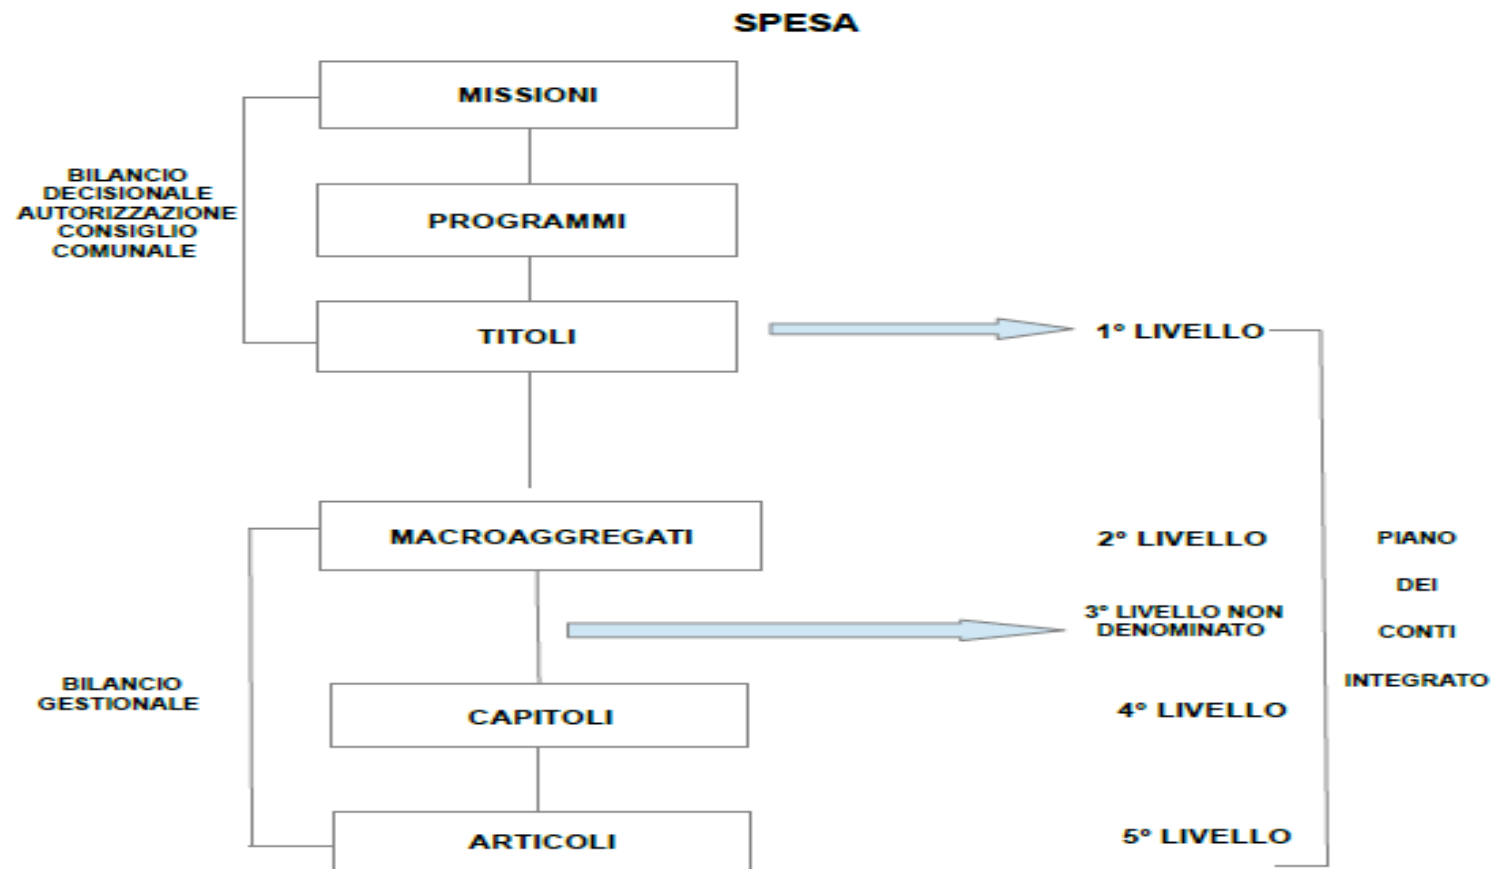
SPESA

BILANCIO DECISIONALE AUTORIZZAZIONE CONSIGLIO COMUNALE

MISSIONI

PROGRAMMI

TITOLI

1° LIVELLO

MACROAGGREGATI

2° LIVELLO

3° LIVELLO NON DENOMINATO

BILANCIO GESTIONALE

CAPITOLI

4° LIVELLO

ARTICOLI

5° LIVELLO

PIANO DEI CONTI INTEGRATO